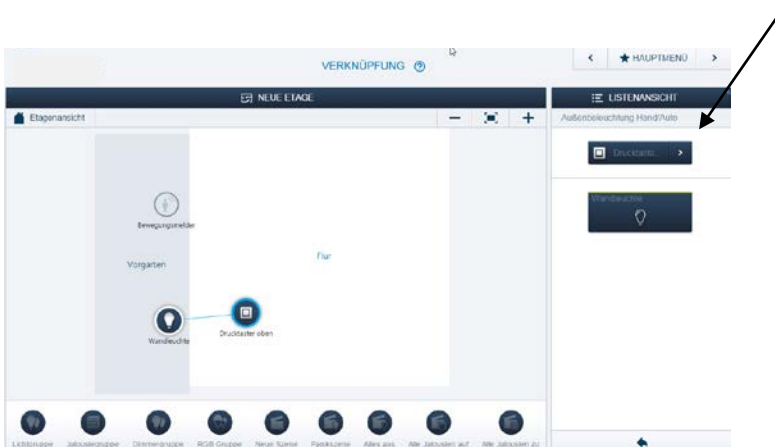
VERKNÜPFUNG ?

< ★ HAUPTMENÜ >

NEUE ETAGE

Etagenansicht

− +

Bewegungsmelder

Vorgarten

Flur

Wandleuchte

Drucktaster oben

LISTENANSICHT

Außenbeleuchtung Hand/Auto

Drucktaste >

Wandleuchte

Lichtgruppe Jalousiegruppe Dimmergruppe RGB Gruppe Neue Szene Panikszene Alles aus Alle Jalousien auf Alle Jalousien zu